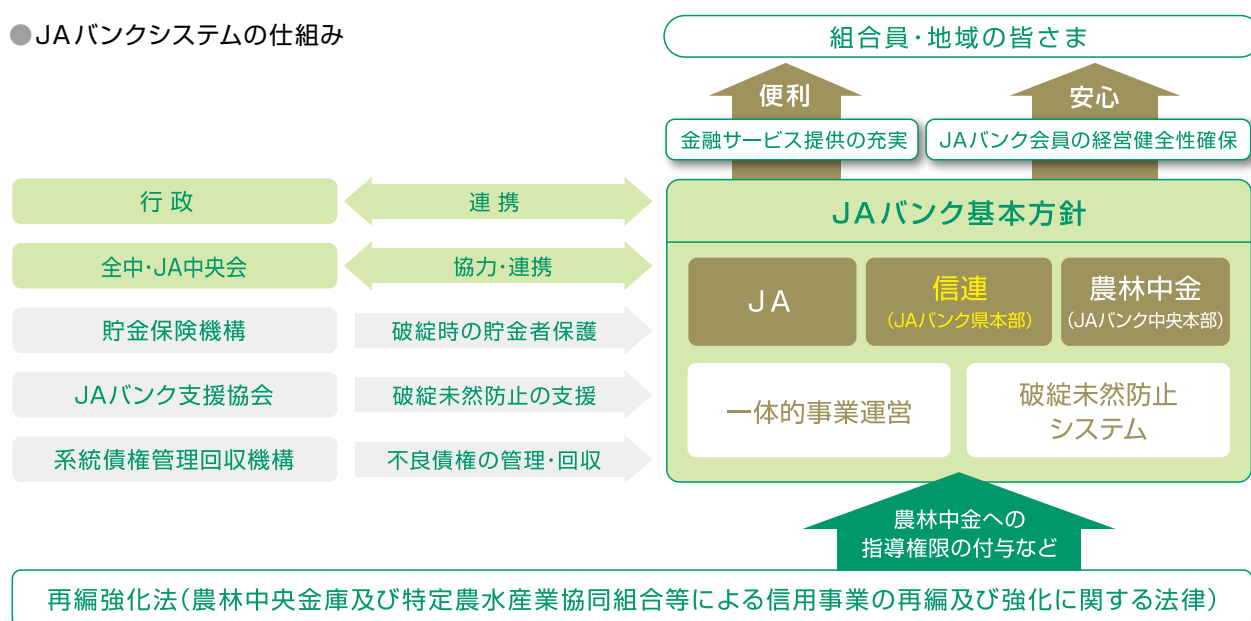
●JAバンクシステムの仕組み

組合員・地域の皆さま

便利

安心

金融サービス提供の充実

JAバンク会員の経営健全性確保

行政

連携

全中・JA中央会

協力・連携

貯金保険機構

破綻時の貯金者保護

JAバンク支援協会

破綻未然防止の支援

系統債権管理回収機構

不良債権の管理・回収

JAバンク基本方針

JA

信連
(JAバンク県本部)

農林中金
(JAバンク中央本部)

一体的事業運営

破綻未然防止システム

農林中金への指導権限の付与など

再編強化法(農林中央金庫及び特定農水産業協同組合等による信用事業の再編及び強化に関する法律)